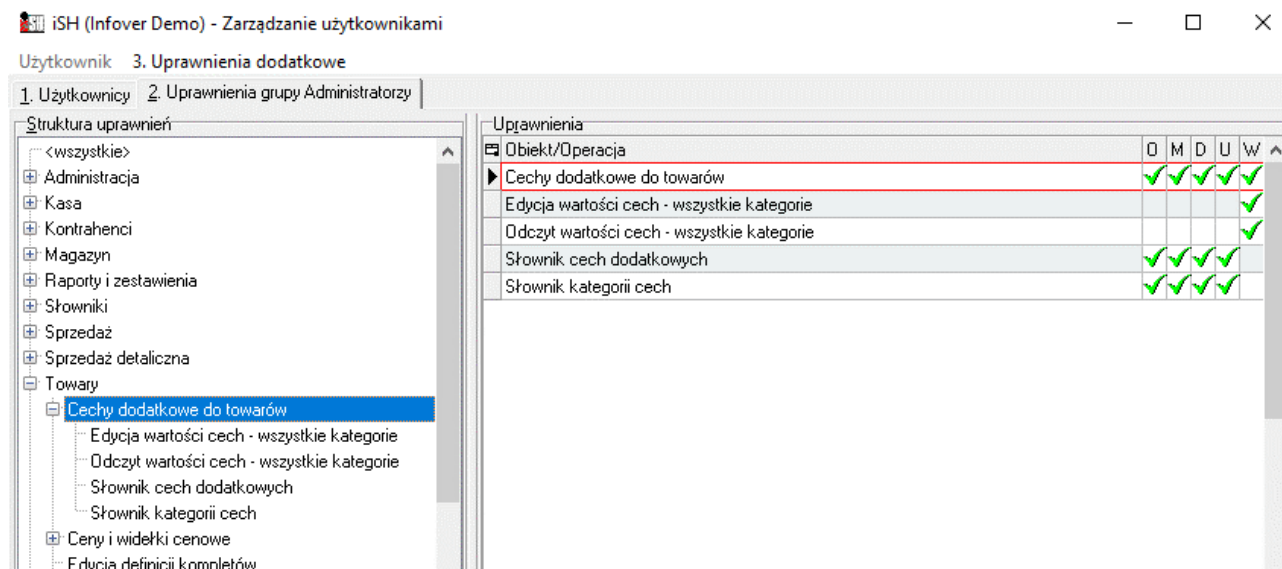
iSH (Infover Demo) - Zarządzanie użytkownikami

Użytkownik 3. Uprawnienia dodatkowe

1. Użytkownicy 2. Uprawnienia grupy Administratorzy

Struktura uprawnień

<wszystkie>
Administracja
Kasa
Kontrahenci
Magazyn
Raporty i zestawienia
Słowniki
Sprzedaż
Sprzedaż detaliczna
Towary
Cechy dodatkowe do towarów
Edycja wartości cech - wszystkie kategorie
Odczyt wartości cech - wszystkie kategorie
Słownik cech dodatkowych
Słownik kategorii cech
Ceny i widełki cenowe
Edycja definicji kompletów

Uprawnienia

| Obiekt/Operacja | O | M | D | U | W |
|---|---|---|---|---|---|
| Cechy dodatkowe do towarów | ✓ | ✓ | ✓ | ✓ | ✓ |
| Edycja wartości cech - wszystkie kategorie | | | | | ✓ |
| Odczyt wartości cech - wszystkie kategorie | | | | | ✓ |
| Słownik cech dodatkowych | ✓ | ✓ | ✓ | ✓ | |
| Słownik kategorii cech | ✓ | ✓ | ✓ | ✓ | |